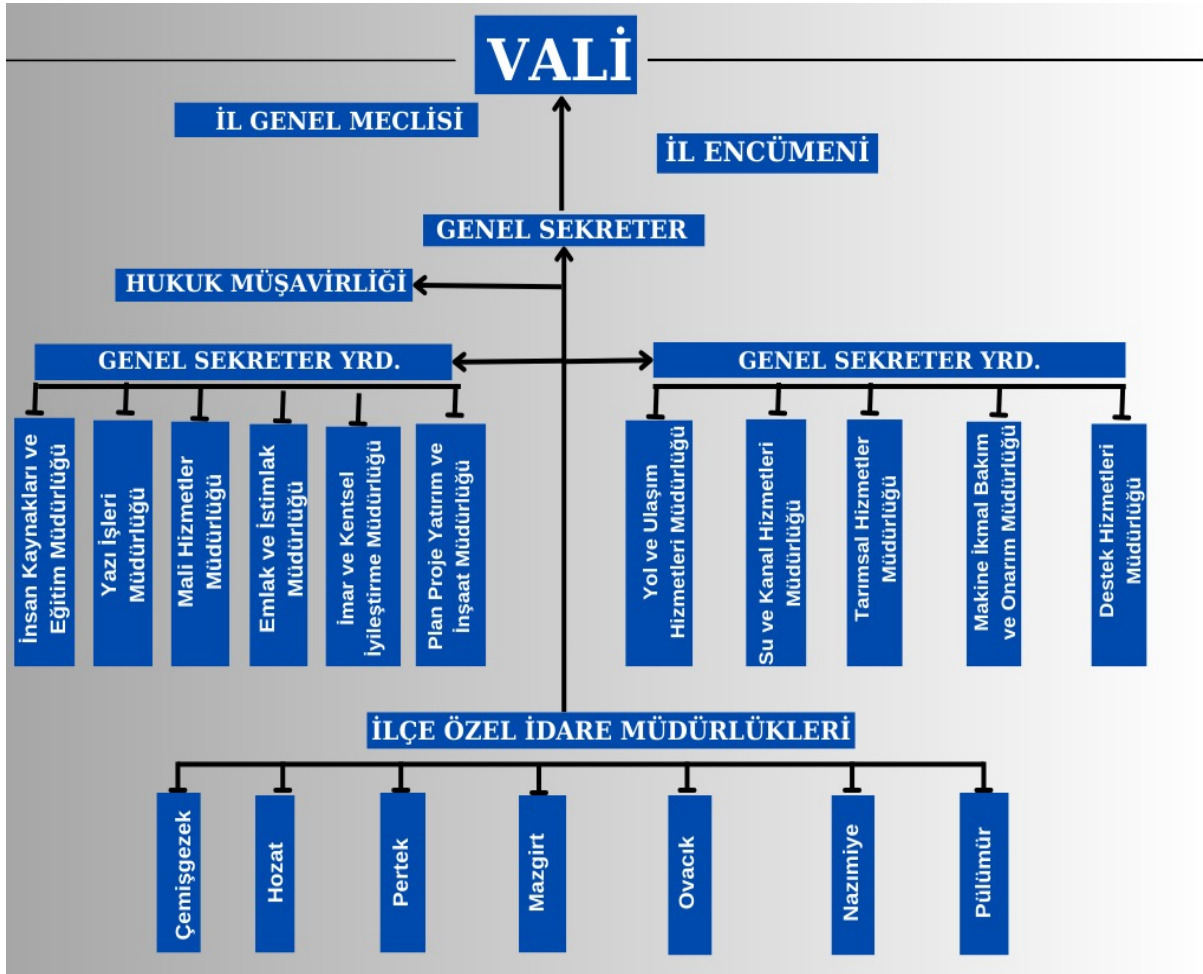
VALİ

İL GENEL MECLİSİ

İL ENCÜMENİ

GENEL SEKRETER

HUKUK MÜŞAVİRLİĞİ

GENEL SEKRETER YRD.

İnsan Kaynakları ve Eğitim Müdürlüğü

Yazı İşleri Müdürlüğü

Mali Hizmetler Müdürlüğü

Emlak ve İstimlak Müdürlüğü

İmar ve Kentsel İyileştirme Müdürlüğü

Plan Proje Yatırım ve İnşaat Müdürlüğü

GENEL SEKRETER YRD.

Yol ve Ulaşım Hizmetleri Müdürlüğü

Su ve Kanal Hizmetleri Müdürlüğü

Tarımsal Hizmetler Müdürlüğü

Makine İkmal Bakım ve Onarım Müdürlüğü

Destek Hizmetleri Müdürlüğü

İLÇE ÖZEL İDARE MÜDÜRLÜKLERİ

Çemişgezek

Hozat

Pertek

Mazgirt

Ovacık

Nazımiye

Pülümür